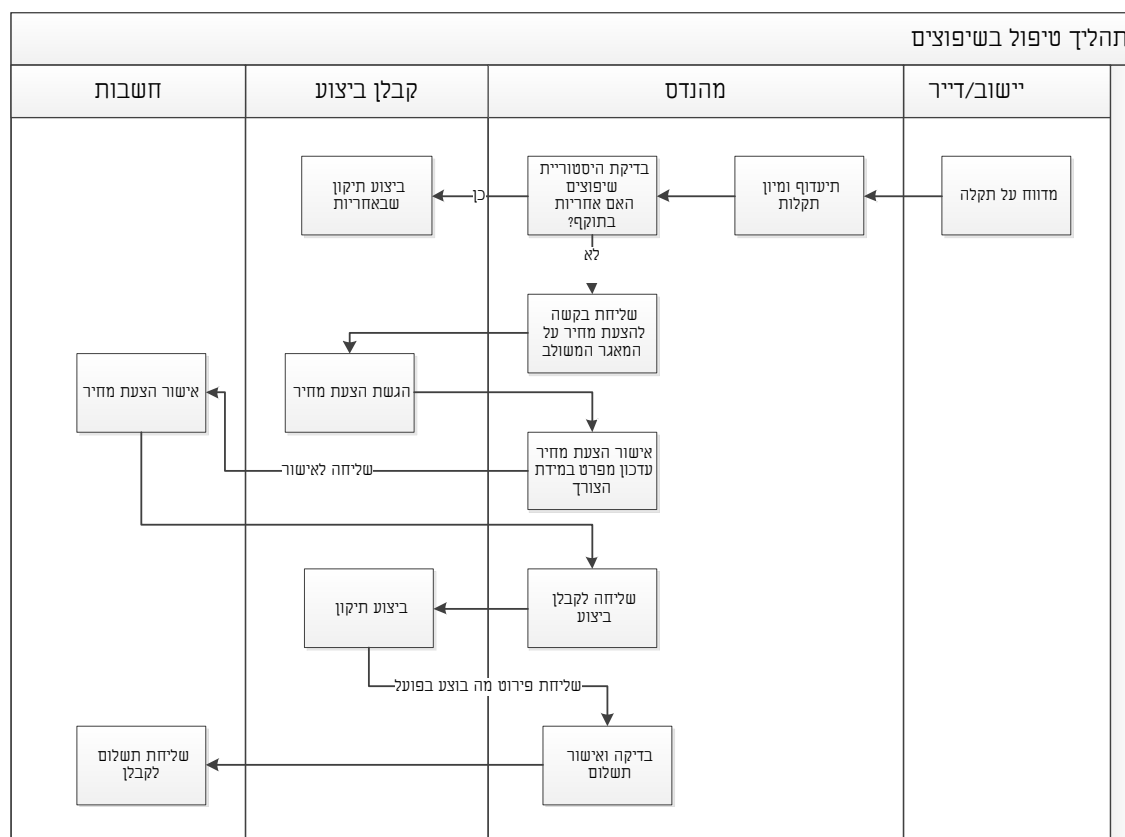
תהליך טיפול בשיפוצים

| יישוב/דייר | מהנדס | קבלן ביצוע | חשבות |
|---|---|---|---|

מדווח על תקלה

תיעדוף ומיון תקלות

בדיקת היסטוריית שיפוצים האם אחריות בתוקף?

כן

ביצוע תיקון שבאחריות

לא

שליחת בקשה להצעת מחיר על המאגר המשולב

הגשת הצעת מחיר

אישור הצעת מחיר עדכון מפרט במידת הצורך

שליחה לאישור

אישור הצעת מחיר

שליחה לקבלן ביצוע

ביצוע תיקון

שליחת פירוט מה בוצע בפועל

בדיקה ואישור תשלום

שליחת תשלום לקבלן